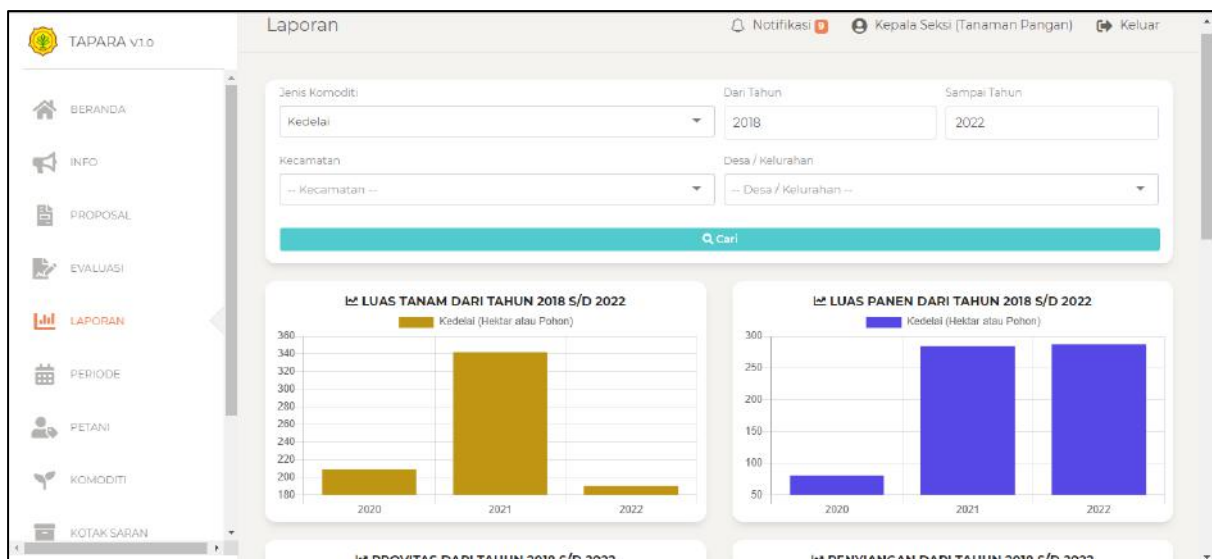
TAPARA V1.0

BERANDA

INFO

PROPOSAL

EVALUASI

LAPORAN

PERIODE

PETANI

KOMODITI

KOTAK SARAN

Laporan

Notifikasi 0 Kepala Seksi (Tanaman Pangan) Keluar

Jenis Komoditi
Kedelai

Dari Tahun
2018

Sampai Tahun
2022

Kecamatan
-- Kecamatan --

Desa / Kelurahan
-- Desa / Kelurahan --

Cari

LUAS TANAM DARI TAHUN 2018 S/D 2022

Kedelai (Hektar atau Pohon)

360
340
320
300
280
260
240
220
200
180

2020 2021 2022

LUAS PANEN DARI TAHUN 2018 S/D 2022

Kedelai (Hektar atau Pohon)

300
250
200
150
100
50

2020 2021 2022

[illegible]

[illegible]